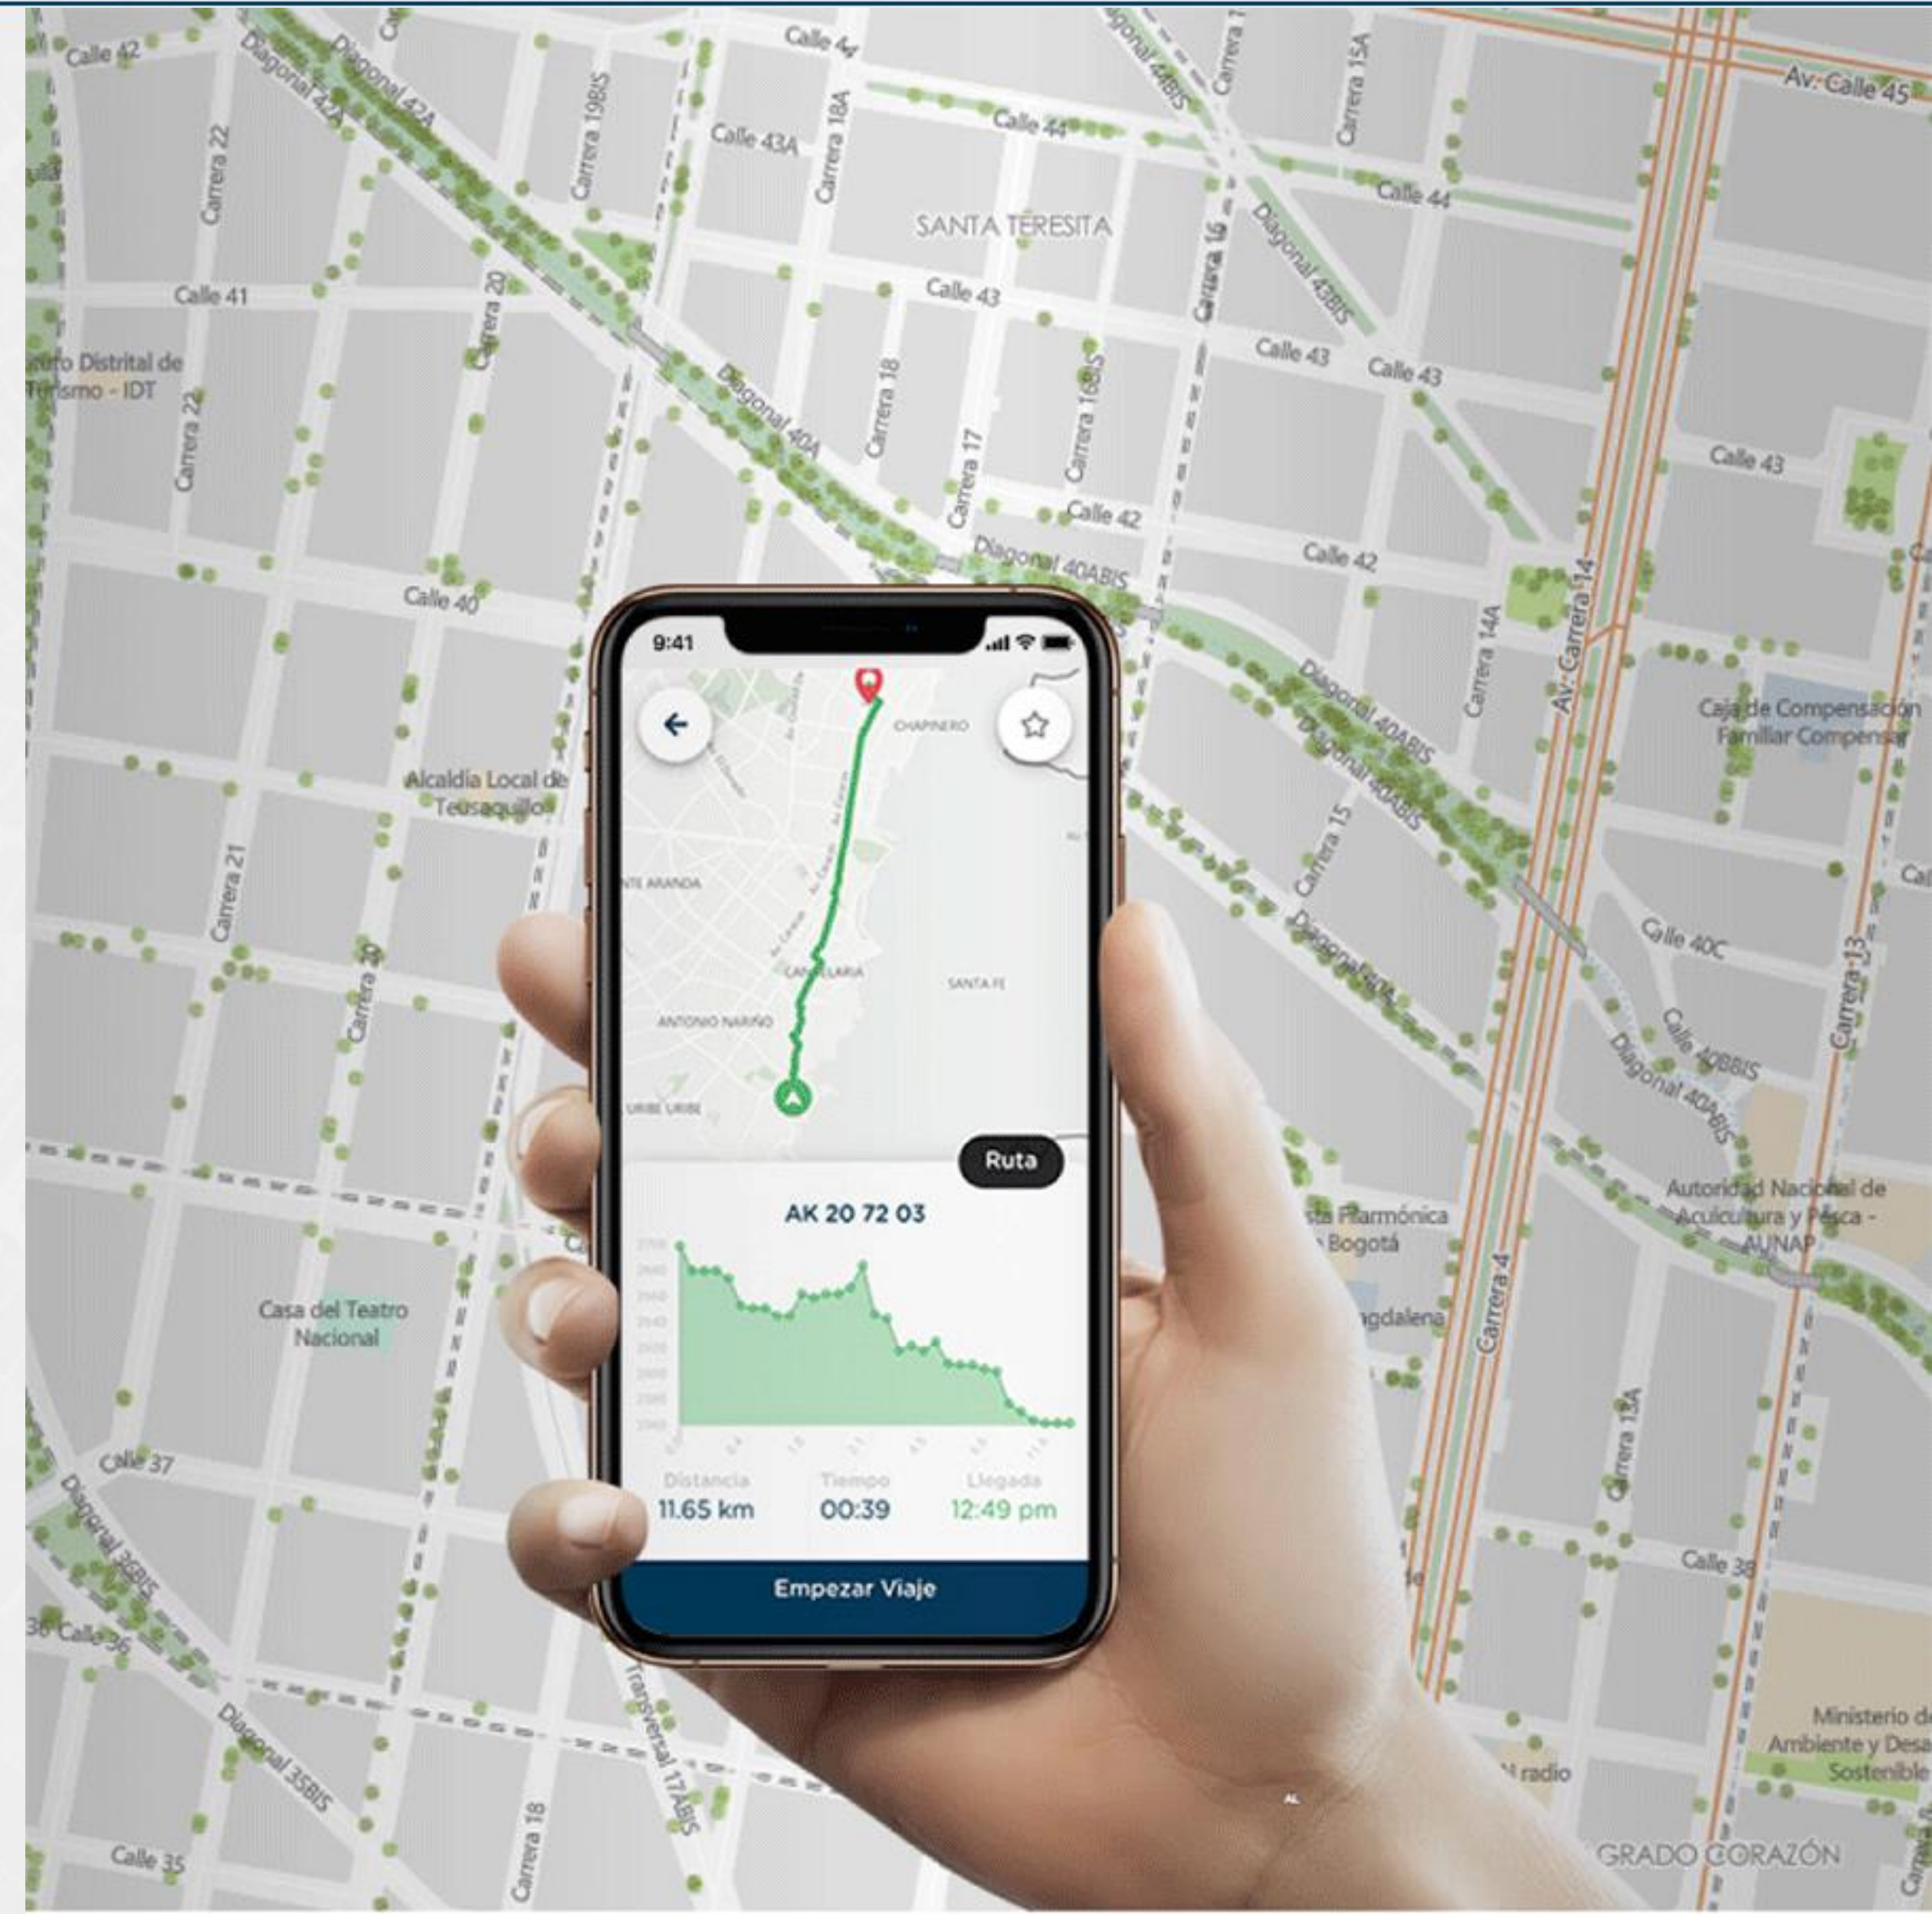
Calle 42
Diagonal 42A
Diagonal 42A
Calle 44
Diagonal 44BIS
Carrera 1
Carrera 15A
Av. Calle 45
Calle 43A
Carrera 19BIS
Carrera 18A
Calle 44
Calle 44
Carrera 22
SANTA TERESITA
Diagonal 43BIS
Carrera 16
Calle 41
Carrera 20
Calle 43
Calle 43
Calle 43
Centro Distrital de Turismo - IDT
Diagonal 40A
Carrera 18
Carrera 16BIS
Carrera 22
Carrera 17
Calle 43
Calle 42
Diagonal 40ABIS
Calle 42
Calle 40
Carrera 14A
Av. Carrera 14
Diagonal 40ABIS
Diagonal 40ABIS
Caja de Compensación Familiar Compensar
Alcaldía Local de Teusaquillo
Carrera 15
Carrera 21
Diagonal 40A
Calle 40C
Carrera 13
Carrera 20
Calle 40BBIS
Diagonal 40ABIS
Autoridad Nacional de Acuicultura y Pesca - AUNAP
Orquesta Filarmónica de Bogotá
Magdalena
Casa del Teatro Nacional
Carrera 4
Carrera 13A
Calle 37
Diagonal 35BIS
Calle 38
36 Calle 36
Diagonal 35BIS
Transversal 17ABIS
radio
Ministerio de Ambiente y Desarrollo Sostenible
Carrera 18
Calle 35
GRADO CORAZÓN

9:41
CHAPINERO
ANTONIO NARIÑO
SANTA FE
CANDELARIA
URIBE URIBE
Ruta
AK 20 72 03
Distancia
11.65 km
Tiempo
00:39
Llegada
12:49 pm
Empezar Viaje